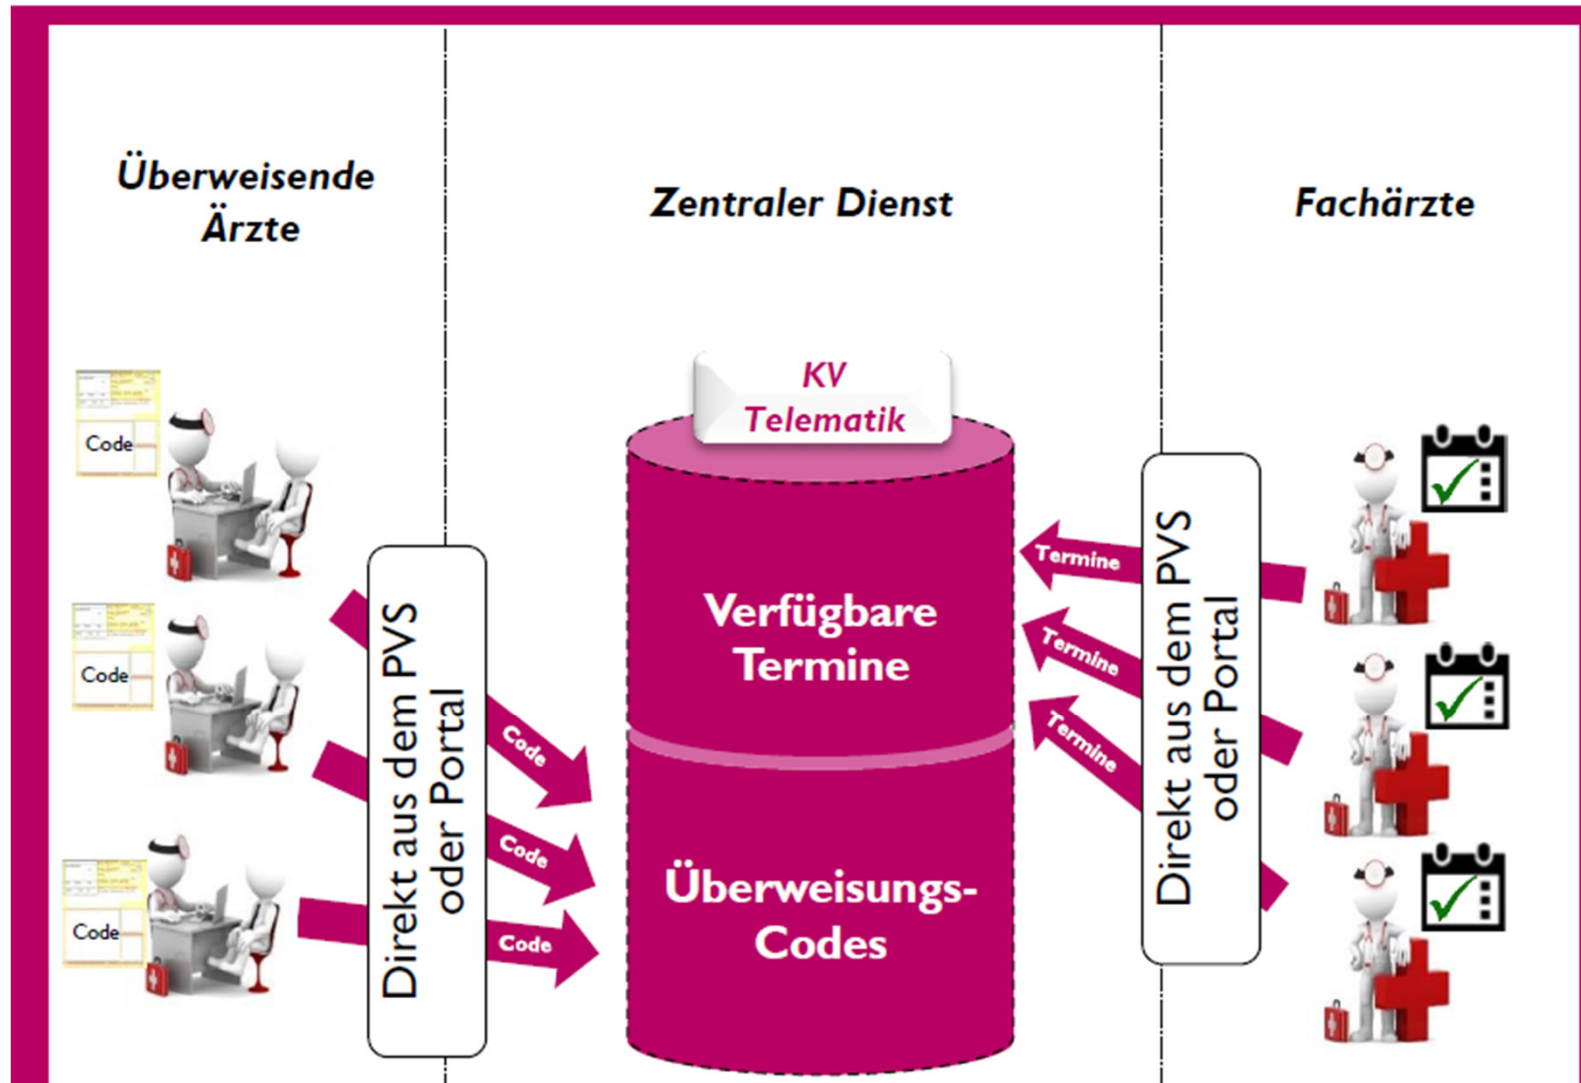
Überweisende Ärzte

Zentraler Dienst

Fachärzte

Code

Code

Code

Direkt aus dem PVS oder Portal

Code

Code

Code

KV Telematik

Verfügbare Termine

Überweisungs-Codes

Termine

Termine

Termine

Direkt aus dem PVS oder Portal